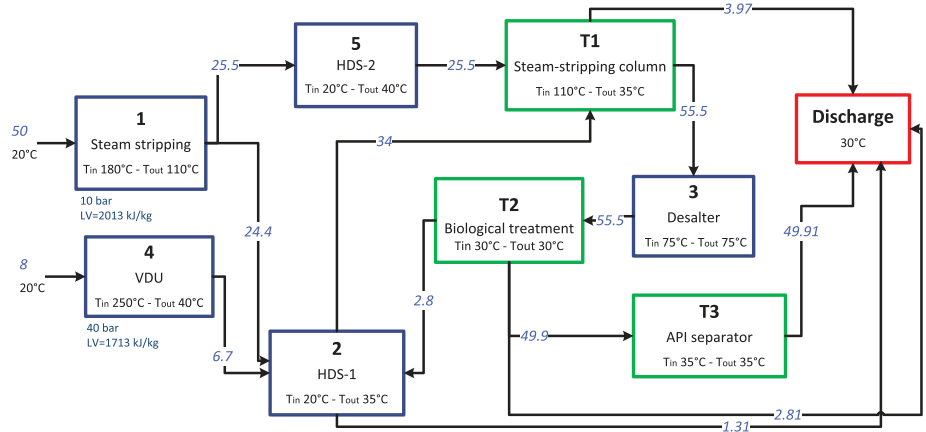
5
HDS-2
Tin 20°C - Tout 40°C

25.5

25.5

3.97

T1
Steam-stripping column
Tin 110°C - Tout 35°C

55.5

Discharge
30°C

50
20°C

1
Steam stripping
Tin 180°C - Tout 110°C

10 bar
LV=2013 kJ/kg

34

24.4

T2
Biological treatment
Tin 30°C - Tout 30°C

55.5

3
Desalter
Tin 75°C - Tout 75°C

49.91

8
20°C

4
VDU
Tin 250°C - Tout 40°C

40 bar
LV=1713 kJ/kg

2.8

T3
API separator
Tin 35°C - Tout 35°C

49.9

6.7

2
HDS-1
Tin 20°C - Tout 35°C

2.81

1.31